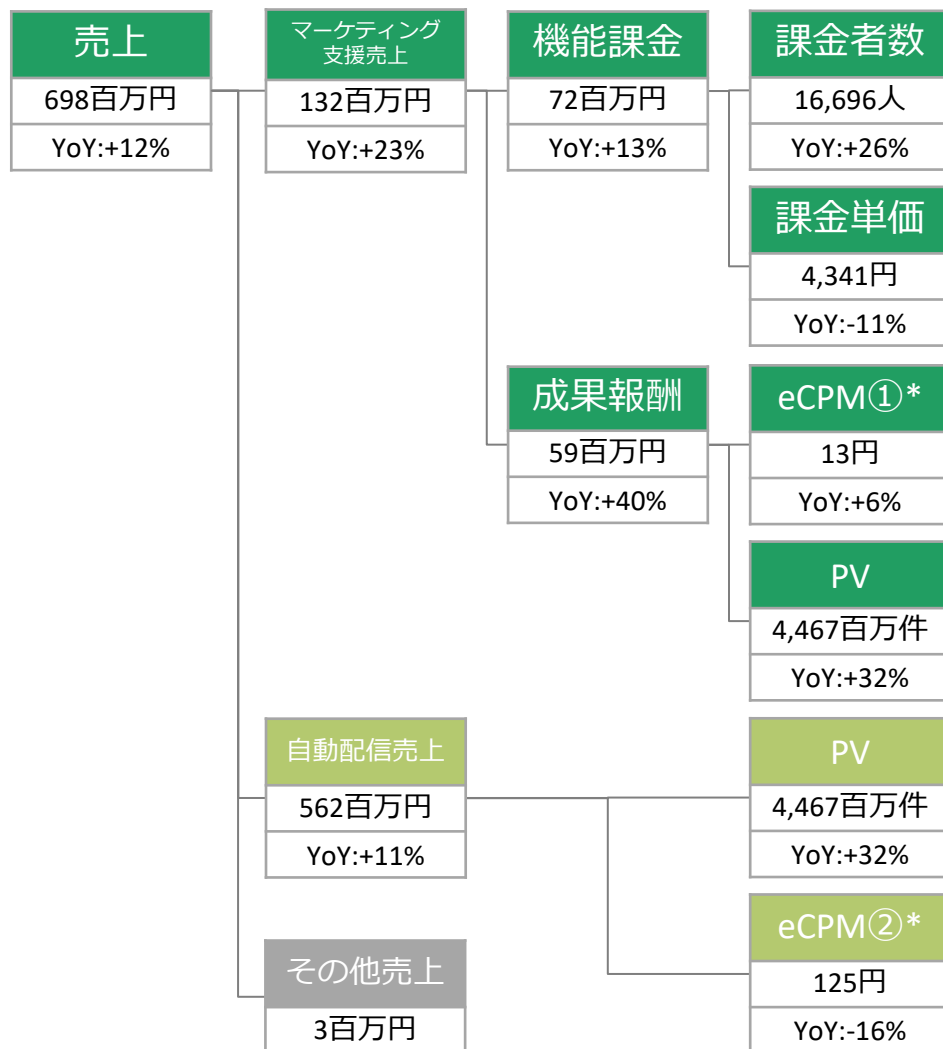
売上
698百万円
YoY:+12%

マーケティング支援売上
132百万円
YoY:+23%

機能課金
72百万円
YoY:+13%

課金者数
16,696人
YoY:+26%

課金単価
4,341円
YoY:-11%

成果報酬
59百万円
YoY:+40%

eCPM①*
13円
YoY:+6%

PV
4,467百万件
YoY:+32%

自動配信売上
562百万円
YoY:+11%

PV
4,467百万件
YoY:+32%

eCPM②*
125円
YoY:-16%

その他売上
3百万円